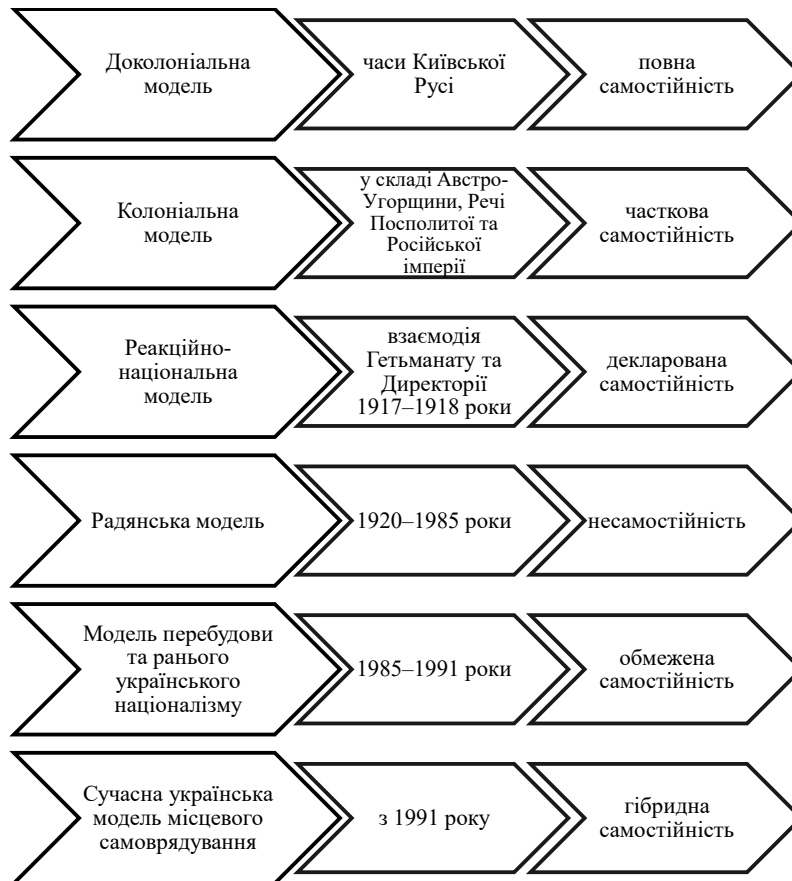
Доколоніальна модель

часи Київської Русі

повна самостійність

Колоніальна модель

у складі Австро-Угорщини, Речі Посполитої та Російської імперії

часткова самостійність

Реакційно-національна модель

взаємодія Гетьманату та Директорії 1917–1918 роки

декларована самостійність

Радянська модель

1920–1985 роки

несамостійність

Модель перебудови та раннього українського націоналізму

1985–1991 роки

обмежена самостійність

Сучасна українська модель місцевого самоврядування

з 1991 року

гібридна самостійність